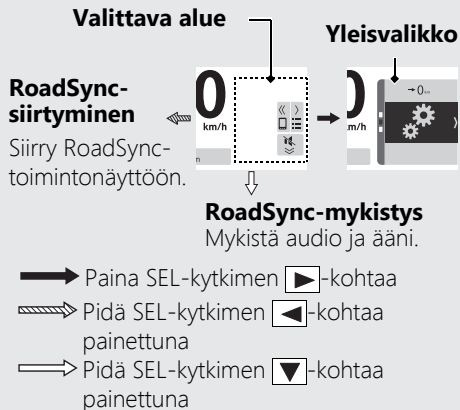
Valittava alue

Yleisvalikko

RoadSync-siirtyminen
Siirry RoadSync-toimintonäyttöön.

0
km/h

0
m/h

→ 0

RoadSync-mykistys
Mykistä audio ja ääni.

Paina SEL-kytkimen ► -kohtaa
Pidä SEL-kytkimen ◄ -kohtaa painettuna
Pidä SEL-kytkimen ▼ -kohtaa painettuna